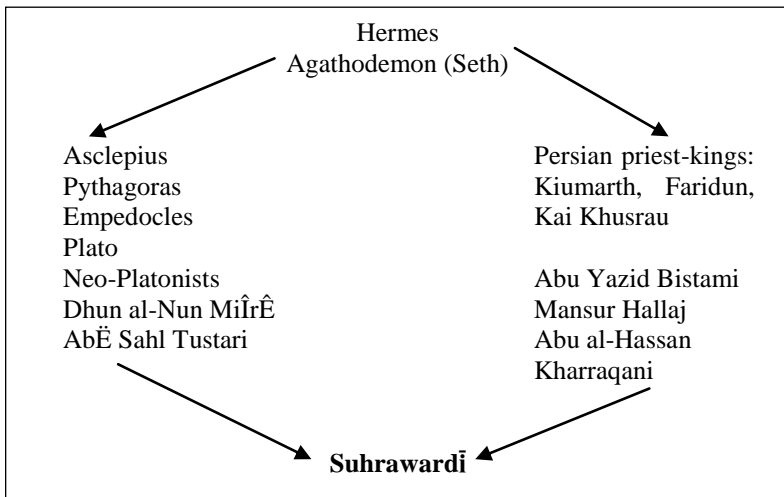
Hermes
Agathodemon (Seth)

Asclepius
Pythagoras
Empedocles
Plato
Neo-Platonists
Dhun al-Nun MiÎrÊ
AbË Sahl Tustari

Persian priest-kings: Kiumarth, Faridun, Kai Khusrau

Abu Yazid Bistami
Mansur Hallaj
Abu al-Hassan Kharraqani

**Suhrawardī**